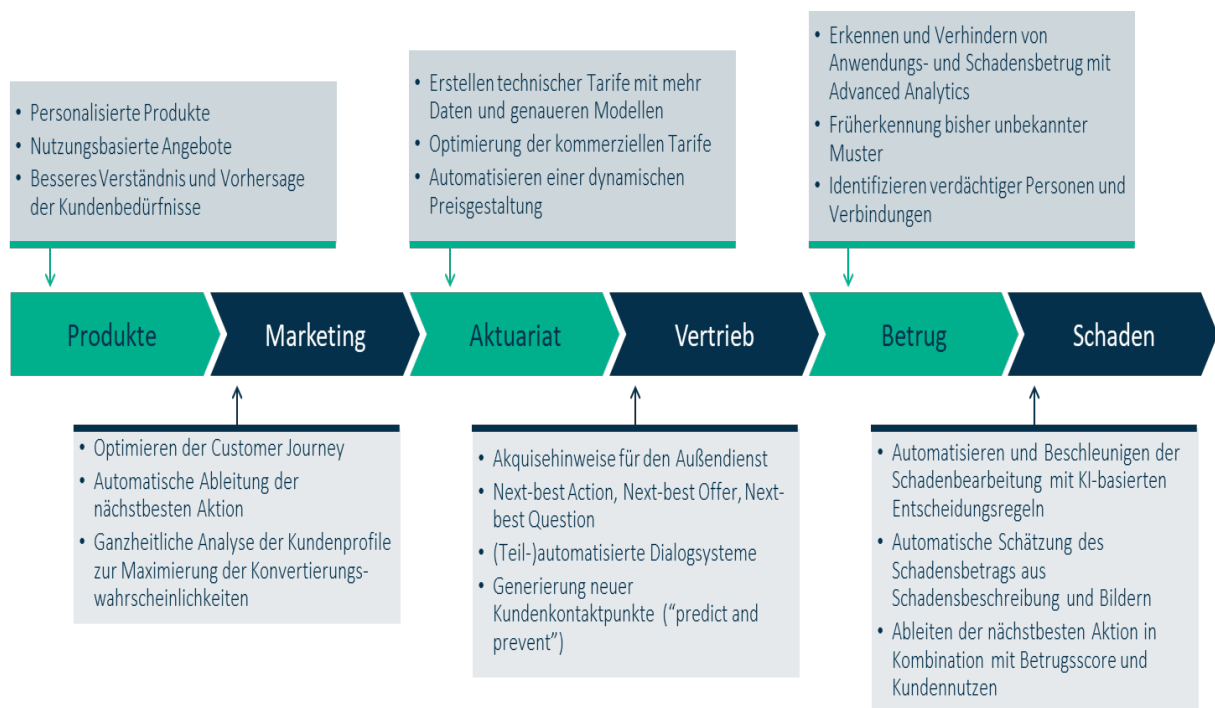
• Personalisierte Produkte
• Nutzungsbasierte Angebote
• Besseres Verständnis und Vorhersage der Kundenbedürfnisse

• Erstellen technischer Tarife mit mehr Daten und genaueren Modellen
• Optimierung der kommerziellen Tarife
• Automatisieren einer dynamischen Preisgestaltung

• Erkennen und Verhindern von Anwendungs- und Schadensbetrug mit Advanced Analytics
• Früherkennung bisher unbekannter Muster
• Identifizieren verdächtiger Personen und Verbindungen

Produkte

Marketing

Aktuariat

Vertrieb

Betrug

Schaden

• Optimieren der Customer Journey
• Automatische Ableitung der nächstbesten Aktion
• Ganzheitliche Analyse der Kundenprofile zur Maximierung der Konvertierungswahrscheinlichkeiten

• Akquisehinweise für den Außendienst
• Next-best Action, Next-best Offer, Next-best Question
• (Teil-)automatisierte Dialogsysteme
• Generierung neuer Kundenkontaktpunkte ("predict and prevent")

• Automatisieren und Beschleunigen der Schadenbearbeitung mit KI-basierten Entscheidungsregeln
• Automatische Schätzung des Schadensbetrags aus Schadensbeschreibung und Bildern
• Ableiten der nächstbesten Aktion in Kombination mit Betrugsscore und Kundennutzen